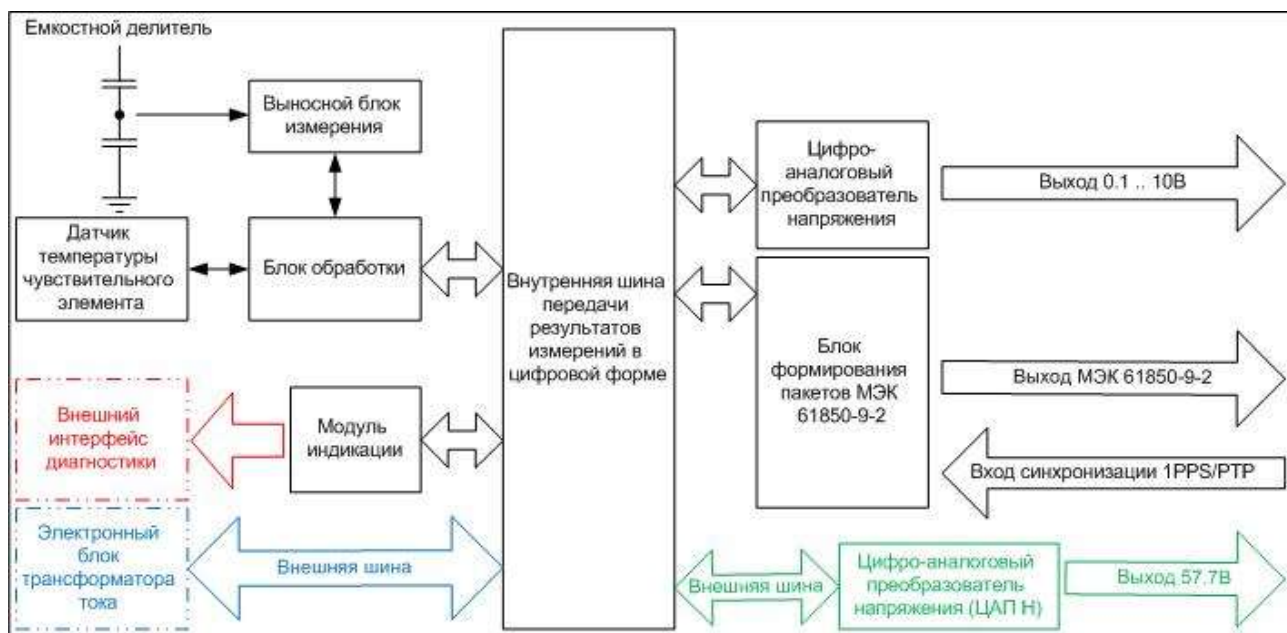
Емкостной делитель

Выносной блок измерения

Датчик температуры чувствительного элемента

Блок обработки

Внутренняя шина передачи результатов измерений в цифровой форме

Цифро-аналоговый преобразователь напряжения

Выход 0.1 .. 10В

Блок формирования пакетов МЭК 61850-9-2

Выход МЭК 61850-9-2

Вход синхронизации 1PPS/PTP

Внешний интерфейс диагностики

Модуль индикации

Электронный блок трансформатора тока

Внешняя шина

Внешняя шина

Цифро-аналоговый преобразователь напряжения (ЦАП Н)

Выход 57.7В